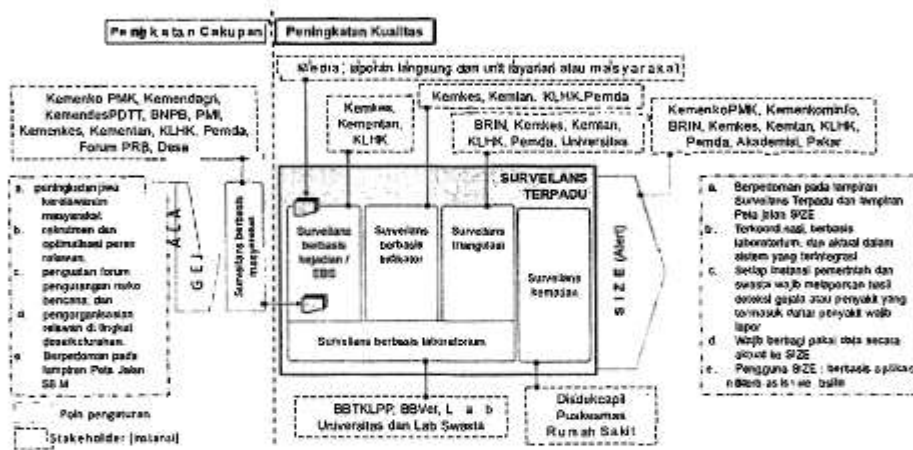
Peningkatan Cakupan

Peningkatan Kualitas

Media, laporan langsung dan unit layanan atau masyarakat

Kemenko PMK, Kemendagri, KemendesPDTT, BNPB, PMI, Kemenkes, Kementan, KLHK, Pemda, Forum PRB, Desa

Kemkes, Kementan, KLHK

Kemkes, Kemtan, KLHK,Pemda

BRIN, Kemkes, Kemtan, KLHK, Pemda, Universitas

KemenkoPMK, Kemenkominfo, BRIN, Kemkes, Kemtan, KLHK, Pemda, Akademisi, Pakar

a. peningkatan jiwa kerelawanan masyarakat
b. rekrutmen dan optimalisasi peran relawan,
c. penguatan forum pengurangan risiko bencana; dan
d. pengorganisasian relawan di tingkat desa/kelurahan.
e. Berpedoman pada lampiran Peta Jalan SBM

GEJALA

Surveilans berbasis masyarakat

SURVEILANS TERPADU

Surveilans berbasis kejadian / EBS

Surveilans berbasis indikator

Surveilans Triangulasi

Surveilans kematian

Surveilans berbasis laboratorium

SIZE (Alert)

a. Berpedoman pada lampiran Surveilans Terpadu dan lampiran Peta Jalan SIZE
b. Terkoordinasi, berbasis laboratorium, dan aktual dalam sistem yang terintegrasi
c. Setiap instansi pemerintah dan swasta wajib melaporkan hasil deteksi gejala atau penyakit yang termasuk daftar penyakit wajib lapor
d. Wajib berbagi pakai data secara aktual ke SIZE
e. Pengguna SIZE : berbasis aplikasi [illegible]

Pola pengaturan

Stakeholder (instansi)

BBTKLPP, BBVet, L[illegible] b Universitas dan Lab Swasta

Didukung oleh Puskesmas Rumah Sakit